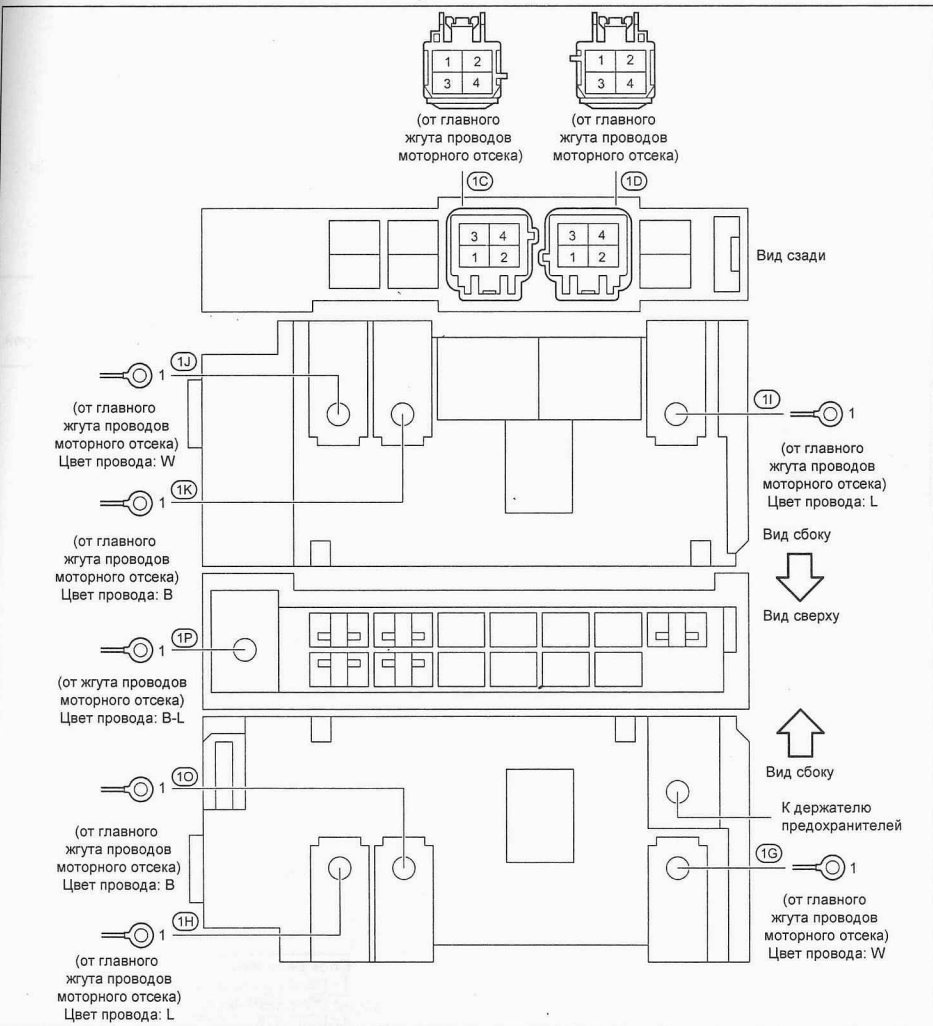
1 2
3 4
(от главного жгута проводов моторного отсека)

1 2
3 4
(от главного жгута проводов моторного отсека)

1C
1D

3 4
1 2

3 4
1 2

Вид сзади

1J
1
(от главного жгута проводов моторного отсека)
Цвет провода: W

1I
1
(от главного жгута проводов моторного отсека)
Цвет провода: L

1K
1
(от главного жгута проводов моторного отсека)
Цвет провода: B

Вид сбоку

Вид сверху

1P
1
(от жгута проводов моторного отсека)
Цвет провода: B-L

Вид сбоку

1O
1
(от главного жгута проводов моторного отсека)
Цвет провода: B

К держателю предохранителей

1G
1
(от главного жгута проводов моторного отсека)
Цвет провода: W

1H
1
(от главного жгута проводов моторного отсека)
Цвет провода: L